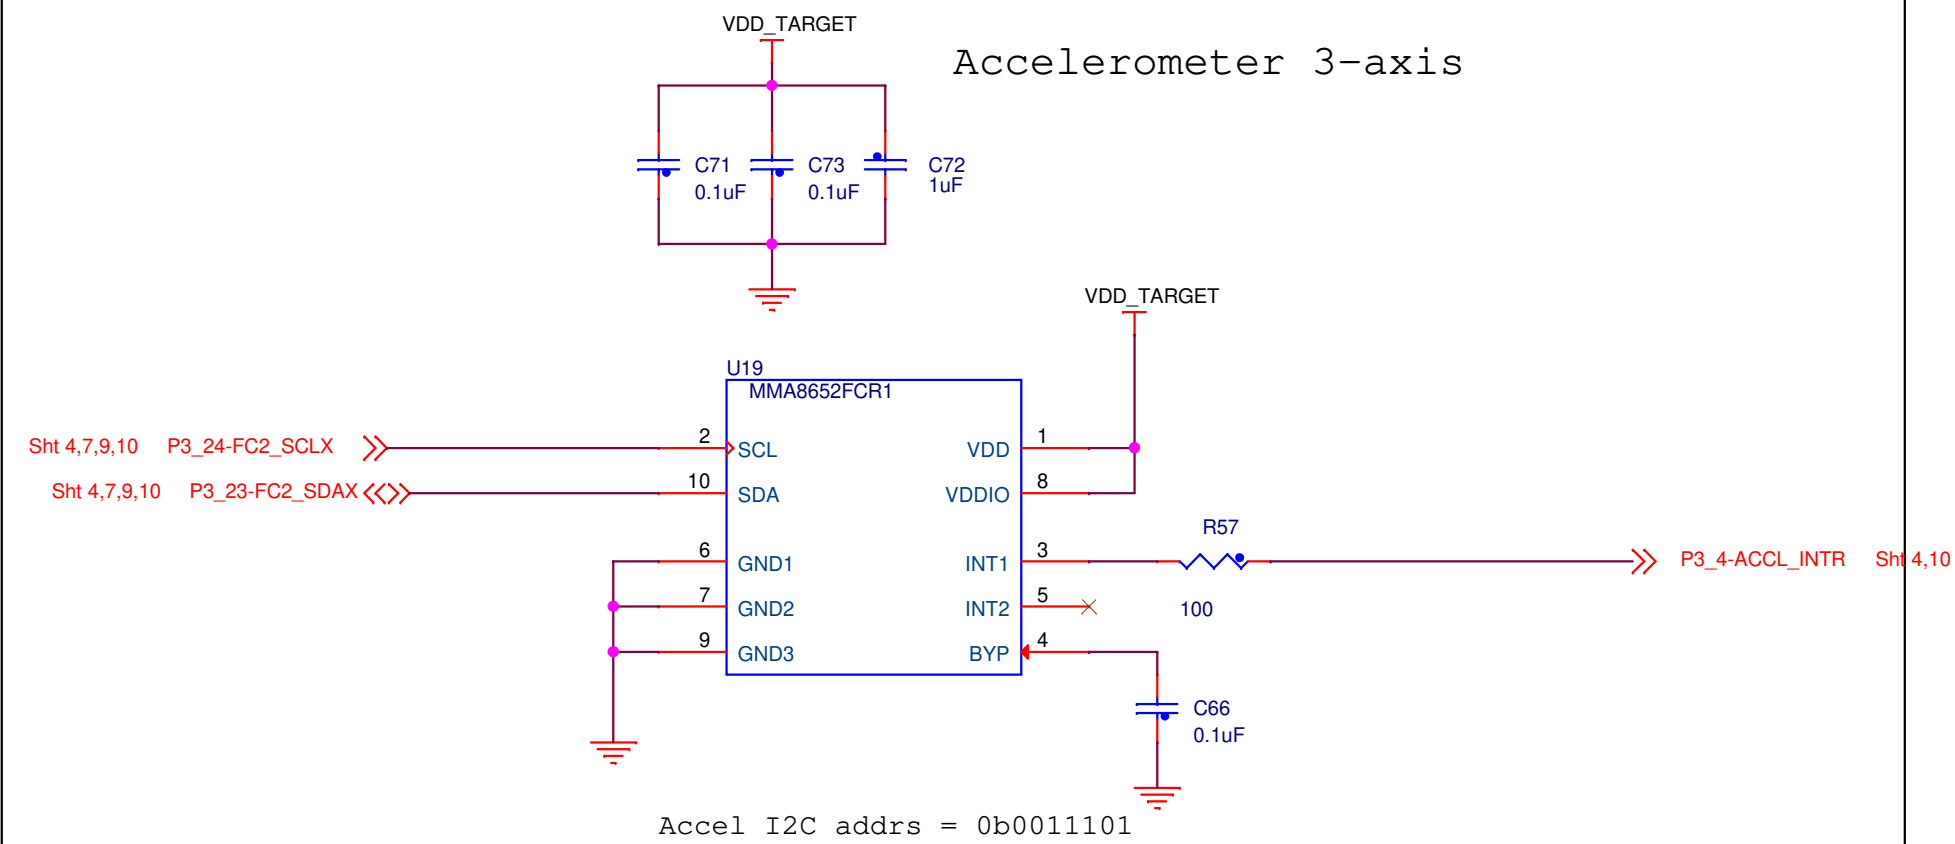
VDD_TARGET

Accelerometer 3-axis

C71
0.1uF

C73
0.1uF

C72
1uF

VDD_TARGET

U19
MMA8652FCR1

Sht 4,7,9,10 P3_24-FC2_SCLX

2 SCL

VDD 1

Sht 4,7,9,10 P3_23-FC2_SDAX

10 SDA

VDDIO 8

R57

6 GND1

INT1 3

P3_4-ACCL_INTR Sht 4,10

7 GND2

INT2 5

100

9 GND3

BYP 4

C66
0.1uF

Accel I2C addrs = 0b0011101